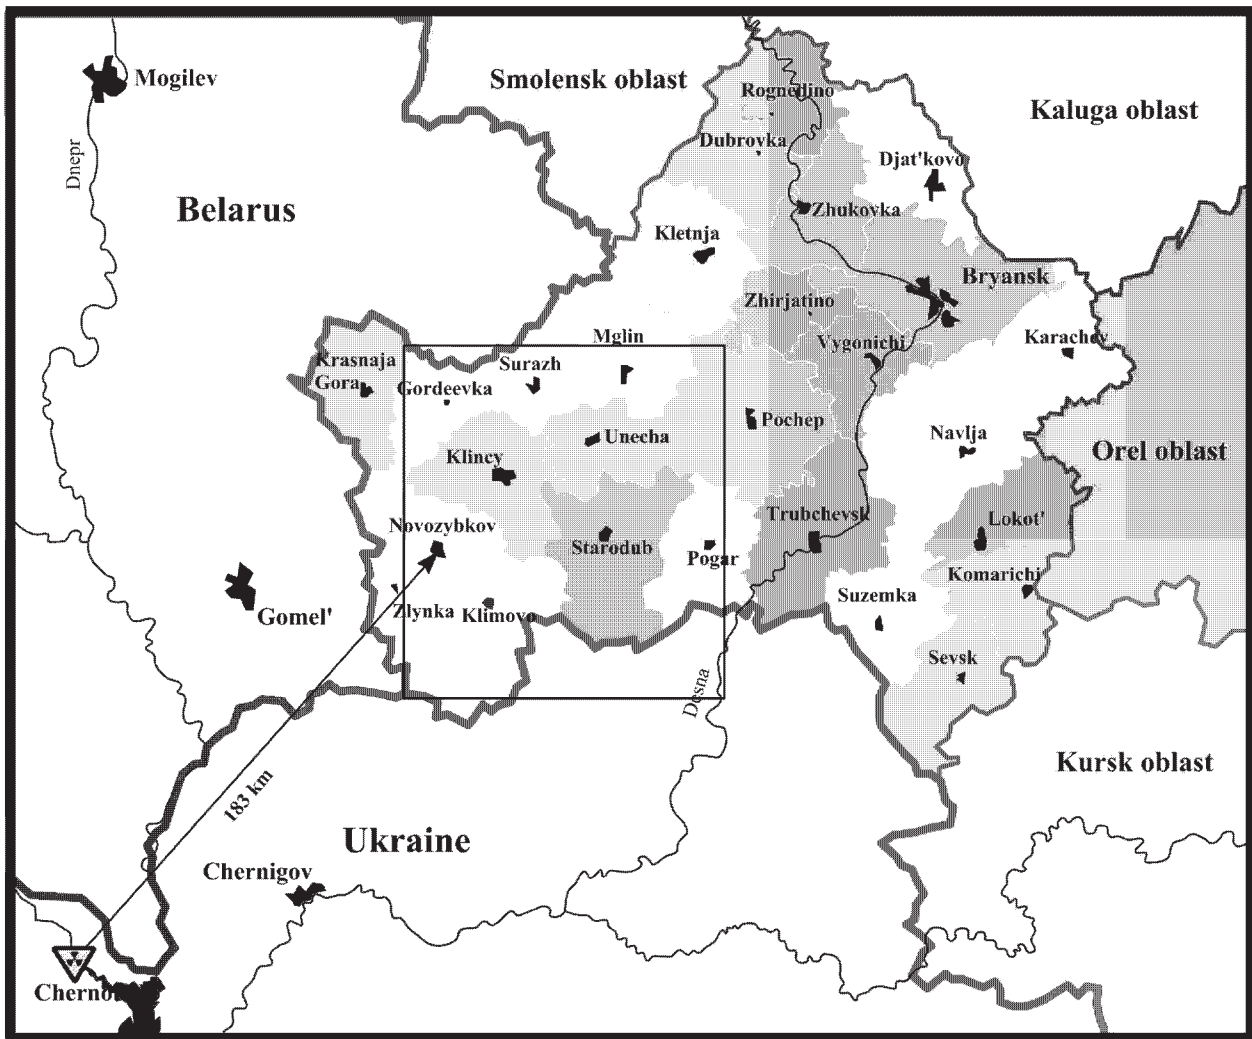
Mogilev
Dnepr
Smolensk oblast
Rognedino
Kaluga oblast
Dubrovka
Djat'kovo
Belarus
Zhukovka
Kletnja
Bryansk
Zhirjatino
Mglin
Vygonichi
Karachev
Krasnaja Gora
Surazh
Gordeevka
Pochep
Unecha
Navlja
Orel oblast
Klincy
Novozybkov
Trubchevsk
Lokot'
Starodub
Pogar
Gomel'
Suzemka
Komarichi
Zlynka
Klimovo
Sevsk
Desna
Kursk oblast
183 km
Ukraine
Chernigov
Cherno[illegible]